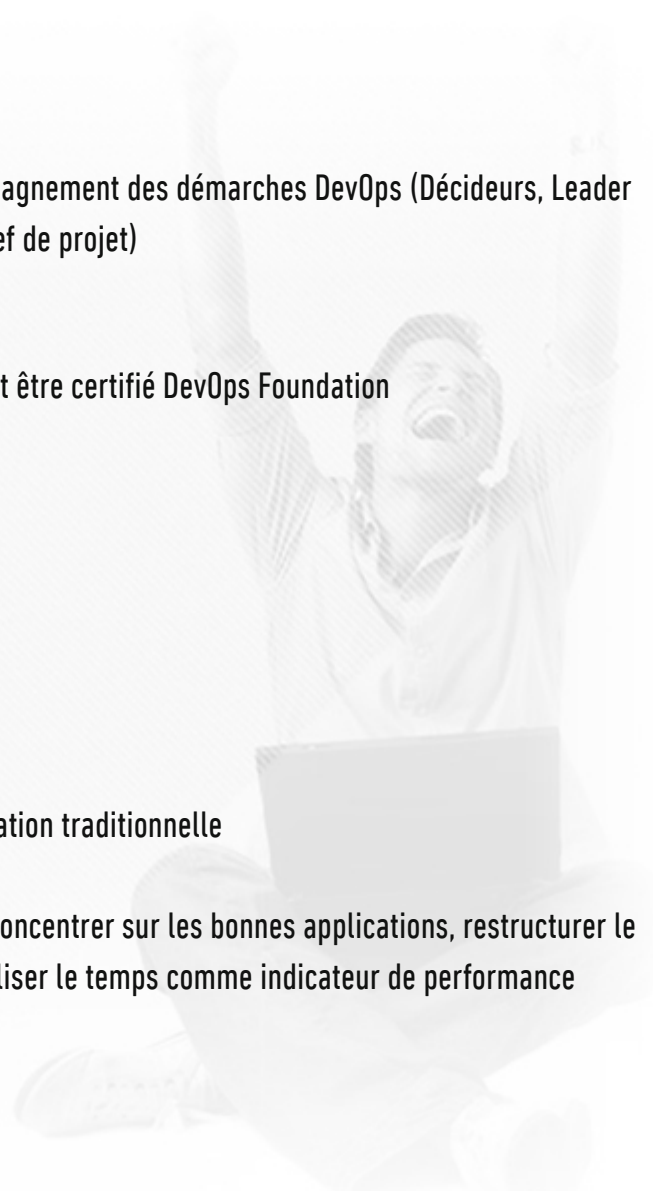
agnement des démarches DevOps (Décideurs, Leader ef de projet)

t être certifié DevOps Foundation

ation traditionnelle

oncentrer sur les bonnes applications, restructurer le liser le temps comme indicateur de performance